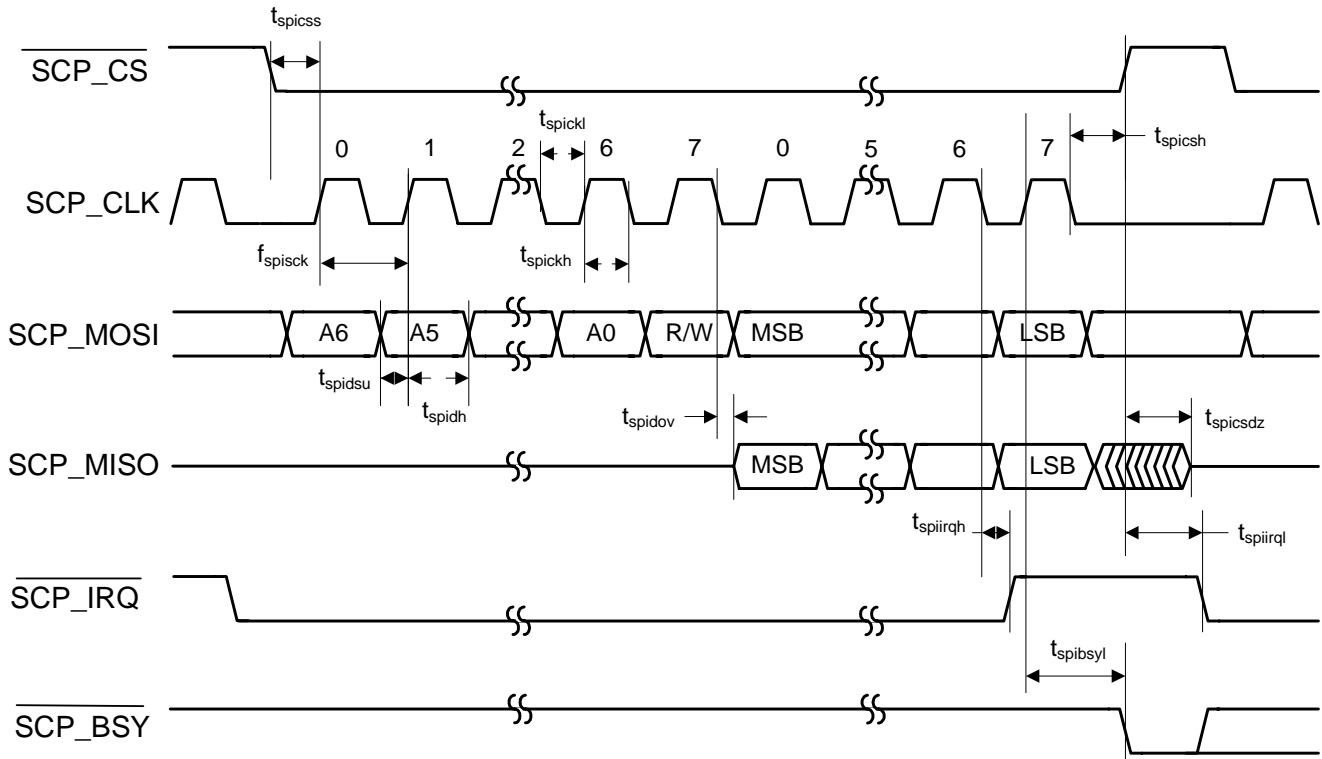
$t_{spicss}$

$\overline{SCP\_CS}$

$t_{spickl}$

0 1 2 6 7 0 5 6 7

$t_{spicsh}$

SCP_CLK

$f_{spisck}$

$t_{spickh}$

SCP_MOSI

A6 A5 A0 R/W MSB LSB

$t_{spidsu}$

$t_{spidh}$

$t_{spidov}$

$t_{spicsdz}$

SCP_MISO

MSB LSB

$t_{spiirqh}$

$t_{spiirql}$

$\overline{SCP\_IRQ}$

$t_{spibsyl}$

$\overline{SCP\_BSY}$